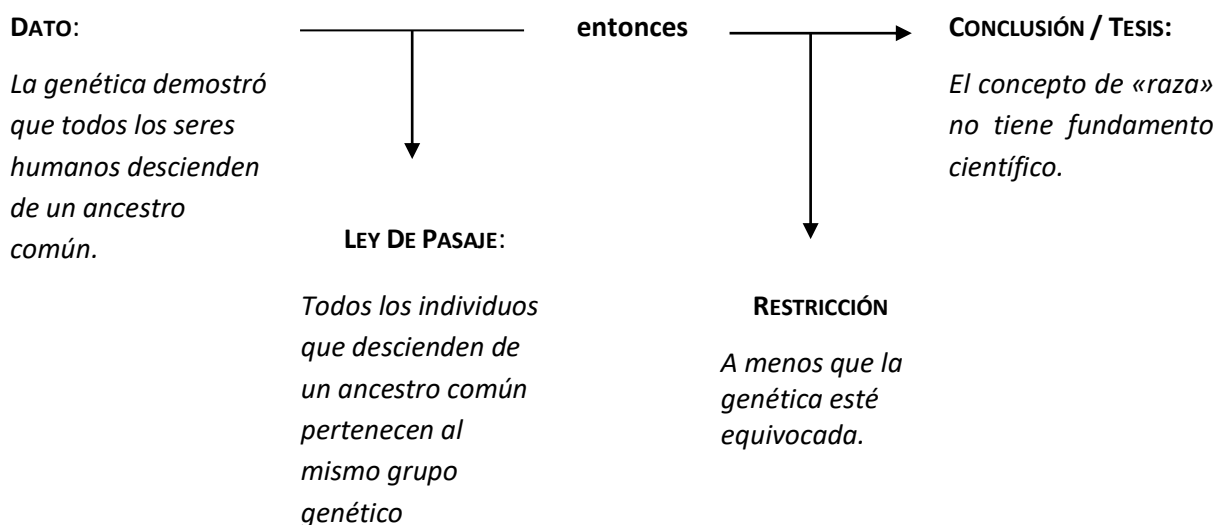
DATO:

La genética demostró que todos los seres humanos descienden de un ancestro común.

entonces

CONCLUSIÓN / TESIS:

El concepto de «raza» no tiene fundamento científico.

LEY DE PASAJE:

Todos los individuos que descienden de un ancestro común pertenecen al mismo grupo genético

RESTRICCIÓN

A menos que la genética esté equivocada.